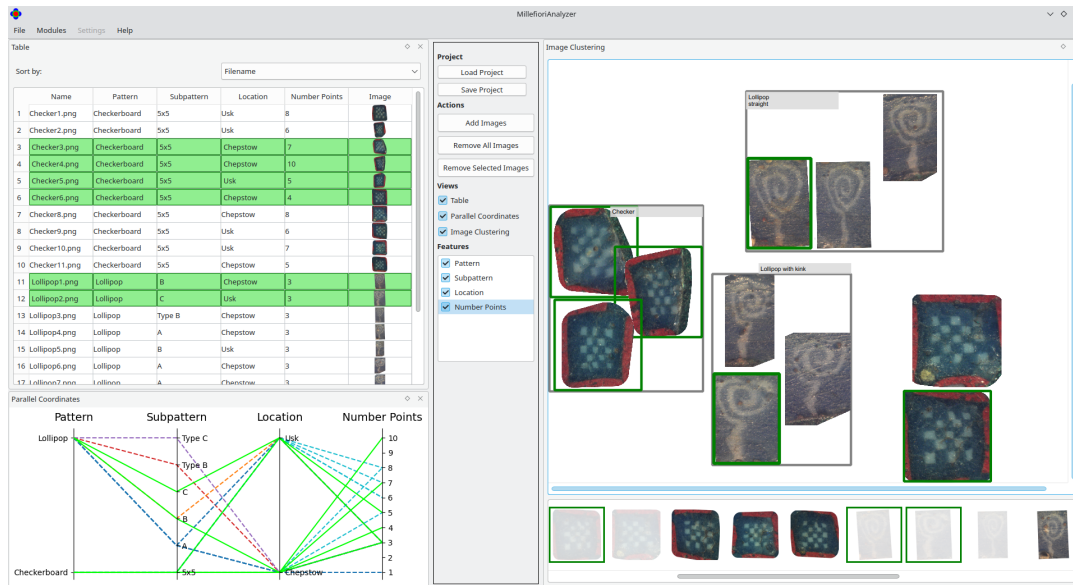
MillefioriAnalyzer

File Modules Settings Help

Table

Sort by: Filename

| | Name | Pattern | Subpattern | Location | Number Points | Image |
|---|---|---|---|---|---|---|
| 1 | Checker1.png | Checkerboard | 5x5 | Usk | 8 | |
| 2 | Checker2.png | Checkerboard | 5x5 | Usk | 6 | |
| 3 | Checker3.png | Checkerboard | 5x5 | Chepstow | 7 | |
| 4 | Checker4.png | Checkerboard | 5x5 | Chepstow | 10 | |
| 5 | Checker5.png | Checkerboard | 5x5 | Usk | 5 | |
| 6 | Checker6.png | Checkerboard | 5x5 | Chepstow | 4 | |
| 7 | Checker8.png | Checkerboard | 5x5 | Chepstow | 5 | |
| 8 | Checker9.png | Checkerboard | 5x5 | Usk | 6 | |
| 9 | Checker10.png | Checkerboard | 5x5 | Usk | 7 | |
| 10 | Checker11.png | Checkerboard | 5x5 | Chepstow | 5 | |
| 11 | Lollipop1.png | Lollipop | B | Chepstow | 3 | |
| 12 | Lollipop2.png | Lollipop | C | Usk | 3 | |
| 13 | Lollipop3.png | Lollipop | Type B | Chepstow | 3 | |
| 14 | Lollipop4.png | Lollipop | A | Chepstow | 3 | |
| 15 | Lollipop5.png | Lollipop | B | Usk | 3 | |
| 16 | Lollipop6.png | Lollipop | A | Chepstow | 3 | |
| 17 | Lollipop7.png | Lollipop | A | Chepstow | 3 | |

Parallel Coordinates

Pattern Subpattern Location Number Points

Lollipop Type C Usk 10 9 8 Type B 7 6 C 5 B 4 3 A 2 Checkerboard 5x5 Chepstow 1

Project
Load Project
Save Project
Actions
Add Images
Remove All Images
Remove Selected Images
Views
Table
Parallel Coordinates
Image Clustering
Features
Pattern
Subpattern
Location
Number Points

Image Clustering

Lollipop straight

Checker

Lollipop with kink